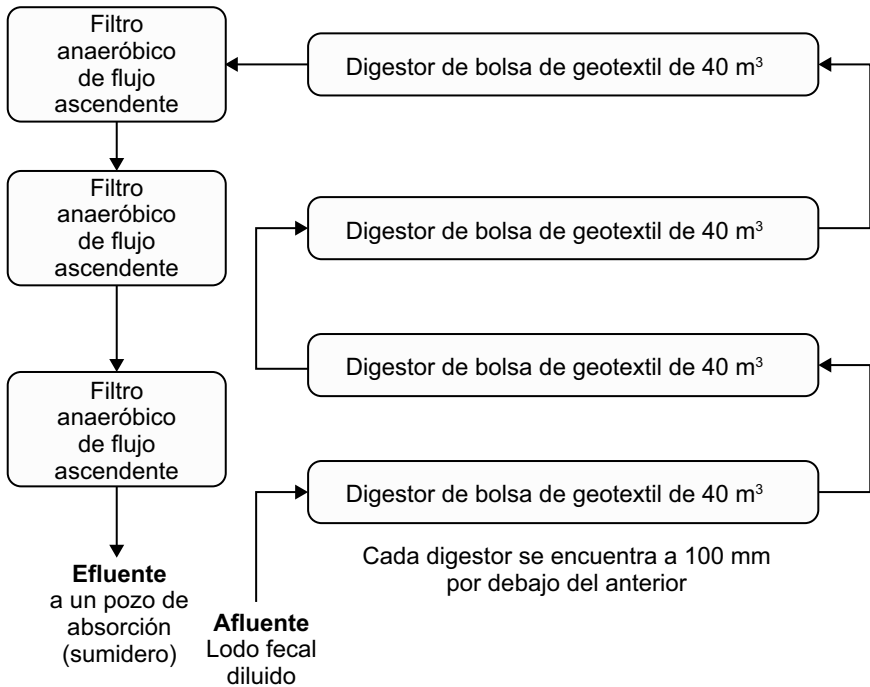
Filtro anaeróbico de flujo ascendente

Filtro anaeróbico de flujo ascendente

Filtro anaeróbico de flujo ascendente

Efluente
a un pozo de absorción (sumidero)

Digestor de bolsa de geotextil de 40 m$^3$

Digestor de bolsa de geotextil de 40 m$^3$

Digestor de bolsa de geotextil de 40 m$^3$

Digestor de bolsa de geotextil de 40 m$^3$

Cada digestor se encuentra a 100 mm por debajo del anterior

Afluente
Lodo fecal diluido